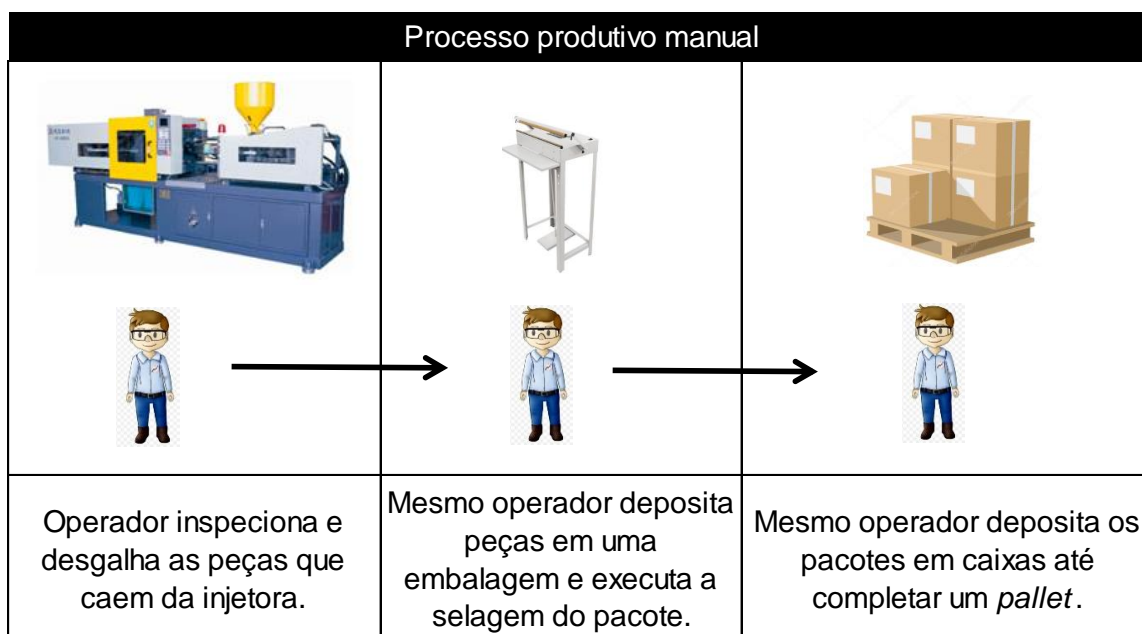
Processo produtivo manual

| | | |
|---|---|---|
| Operador inspeciona e desgalha as peças que caem da injetora. | Mesmo operador deposita peças em uma embalagem e executa a selagem do pacote. | Mesmo operador deposita os pacotes em caixas até completar um *pallet*. |